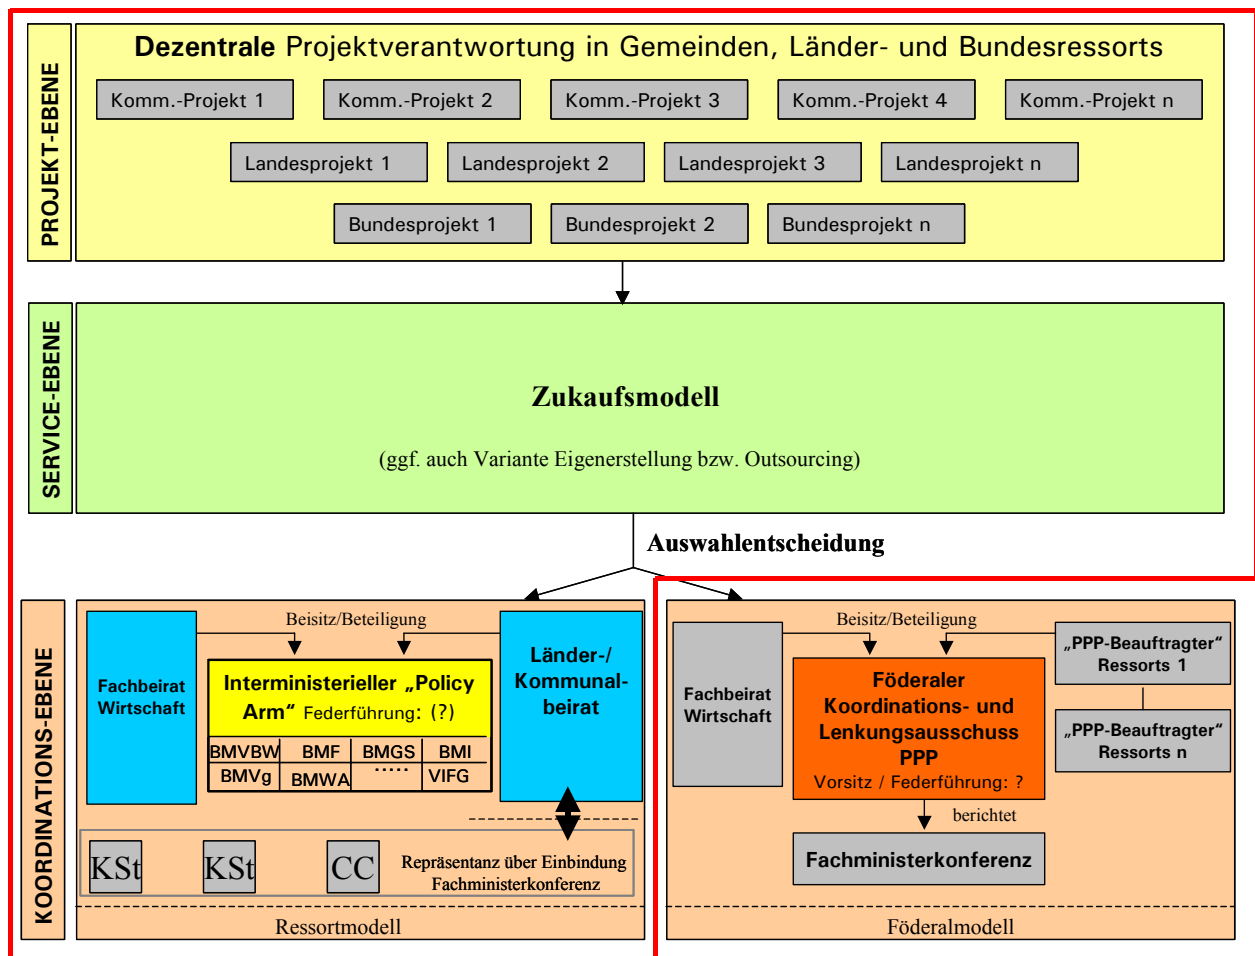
PROJEKT-EBENE

**Dezentrale** Projektverantwortung in Gemeinden, Länder- und Bundesressorts

Komm.-Projekt 1 Komm.-Projekt 2 Komm.-Projekt 3 Komm.-Projekt 4 Komm.-Projekt n

Landesprojekt 1 Landesprojekt 2 Landesprojekt 3 Landesprojekt n

Bundesprojekt 1 Bundesprojekt 2 Bundesprojekt n

SERVICE-EBENE

**Zukaufsmodell**

(ggf. auch Variante Eigenerstellung bzw. Outsourcing)

**Auswahlentscheidung**

KOORDINATIONS-EBENE

Fachbeirat Wirtschaft

Beisitz/Beteiligung

Interministerieller „Policy Arm" Federführung: (?)

| BMVBW | BMF | BMGS | BMI |
|---|---|---|---|
| BMVg | BMWA | ..... | VIFG |

Länder-/ Kommunal-beirat

KSt KSt CC Repräsentanz über Einbindung Fachministerkonferenz

Ressortmodell

Fachbeirat Wirtschaft

Beisitz/Beteiligung

„PPP-Beauftragter" Ressorts 1

„PPP-Beauftragter" Ressorts n

Föderaler Koordinations- und Lenkungsausschuss PPP

Vorsitz / Federführung: ?

berichtet

Fachministerkonferenz

Föderalmodell